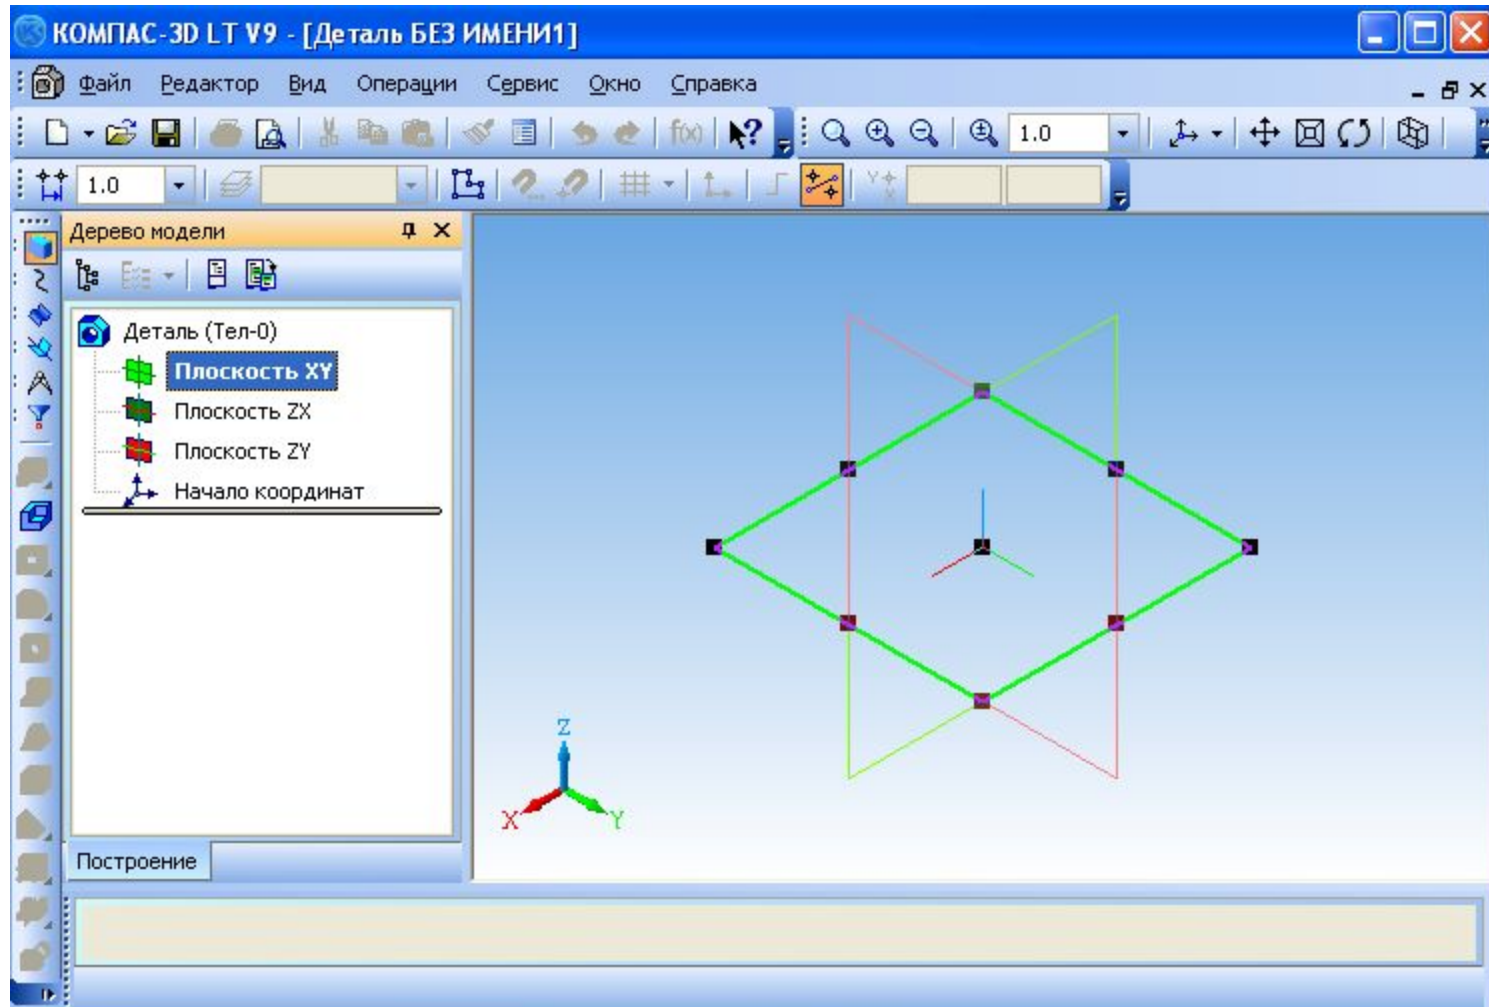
КОМПАС-3D LT V9 - [Деталь БЕЗ ИМЕНИ1]

Файл Редактор Вид Операции Сервис Окно Справка

f(x)

1.0

1.0

Дерево модели

Деталь (Тел-0)
Плоскость XY
Плоскость ZX
Плоскость ZY
Начало координат

Построение

Z
X
Y